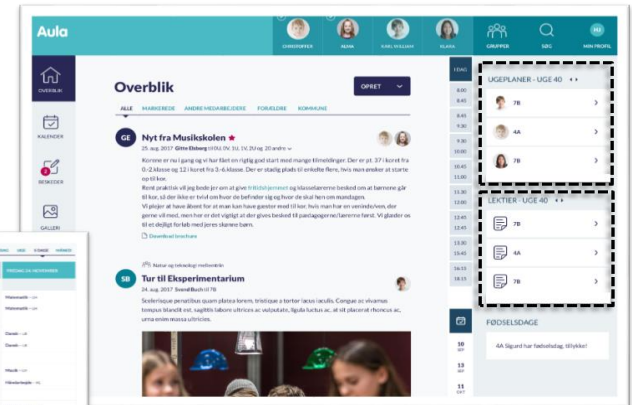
Aula

CHRISTOFFER
ALMA
KARL WILLIAM
KLARA
GRUPPER
SØG
MIN PROFIL

OVERBLIK
KALENDER
BESKEDER
GALLERI

Overblik

OPRET

ALLE MARKEREDE ANDRE MEDARBEJDERE FORÆLDRE KOMMUNE

GE
Nyt fra Musikskolen
25. aug. 2017 Gitte Elsborg (KOL) 0V, 1U, 1V, 2U og 20 andre

Koronne er nu i gang og vi har fået en rigtig god start med mange tilmeldinger. Der er pt. 37 i koret fra 0.-2 klasse og 12 i koret fra 3.-6.klasse. Der er stadig plads til enkelte flere, hvis man ønsker at starte op til kor.
Rent praktisk vil jeg bede jer om at give fritidshjemmet og klasselærerne besked om at børnene går til kor, så der ikke er tvivl om hvor de befinder sig og hvor de skal hen om mandagen.
Vi plejer at have åbent for at man kan have gæster med til kor, hvis man har en veninde/ven, der gerne vil med, men hør er det vigtigt at der gives besked til pædagogerne/lærerne først. Vi glæder os til et dejligt forløb med jeres skønne børn.

Download brochure

Natur og teknologi mellemtrin
SB
Tur til Eksperimentarium
24. aug. 2017 Svend Busch (4) 7B

Scelerisque penatibus quam platea lorem, tristique a tortor lacus iaculis. Congue ac vivamus tempus blandit est, sagittis labore ultrices ac vulputate, ligula luctus ac, at sit placerat rhoncus ac, urna enim massa ultricies.

I DAG
8:00
8:45
9:00
9:45
10:00
10:45
11:00
11:45
12:00
12:45
13:00
13:45
14:00
14:45

UGEPLANER - UGE 40
7B
4A
7B

LEKTIER - UGE 40
7B
4A
7B

FØDSELSDAGE
10 SEP
10 SEP
11 OKT
4A Sigurd har fødselsdag, tillykke!